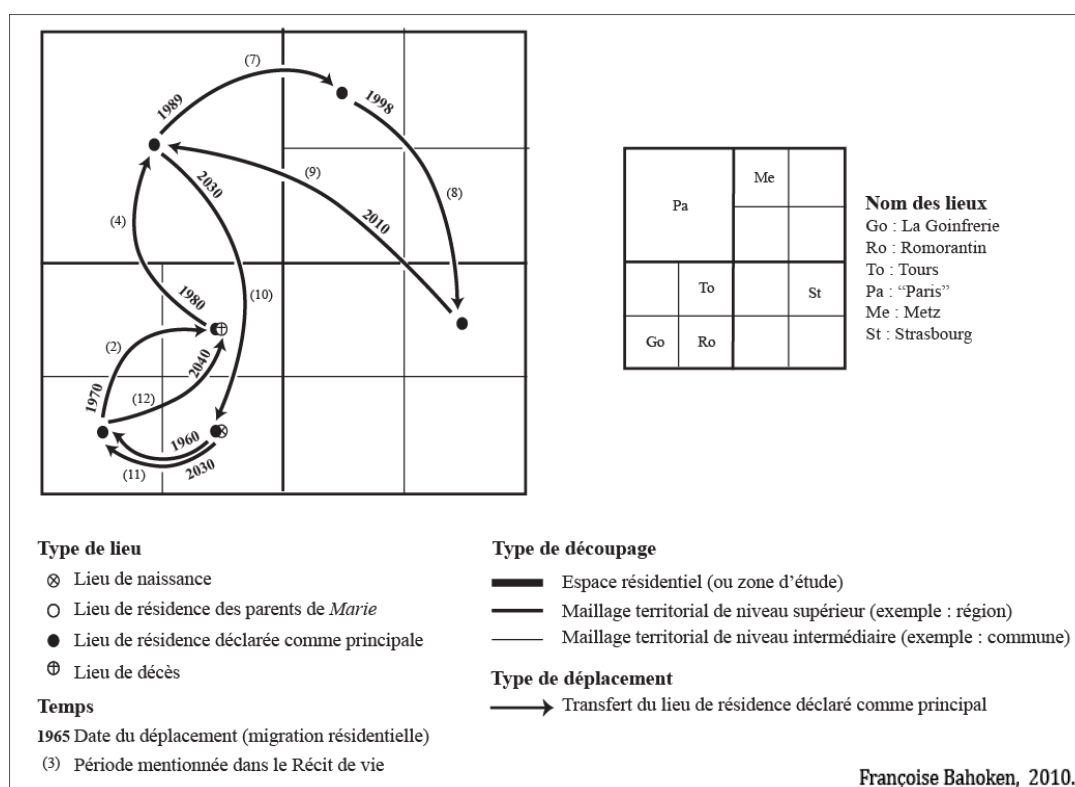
(7)
1989
1998
(9)
2030
(8)
2010
(4)
1980
(10)
(2)
2040
(12)
1970
1960
(11)
2030

| Pa | | Me | |
|---|---|---|---|
| | | | |
| | To | | St |
| Go | Ro | | |

Nom des lieux
Go : La Goinfrerie
Ro : Romorantin
To : Tours
Pa : "Paris"
Me : Metz
St : Strasbourg

Type de lieu
⊗ Lieu de naissance
○ Lieu de résidence des parents de *Marie*
● Lieu de résidence déclarée comme principale
⊕ Lieu de décès

Temps
1965 Date du déplacement (migration résidentielle)
(3) Période mentionnée dans le Récit de vie

Type de découpage
Espace résidentiel (ou zone d'étude)
Maillage territorial de niveau supérieur (exemple : région)
Maillage territorial de niveau intermédiaire (exemple : commune)

Type de déplacement
Transfert du lieu de résidence déclaré comme principal

Françoise Bahoken, 2010.